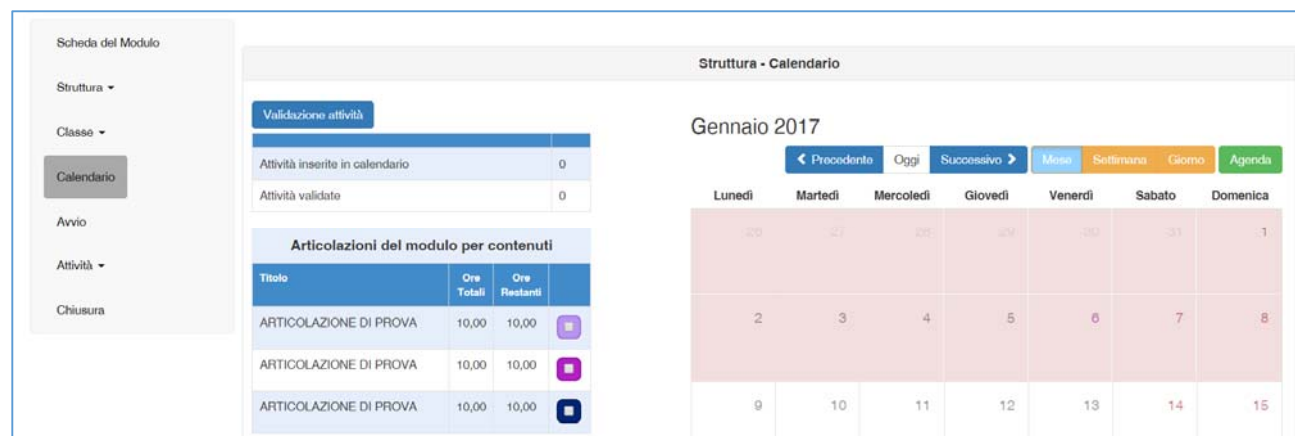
Scheda del Modulo

Struttura ▾

Classe ▾

Calendario

Avvio

Attività ▾

Chiusura

Struttura - Calendario

Validazione attività

| | |
|---|---|
| Attività inserite in calendario | 0 |
| Attività validate | 0 |

Articolazioni del modulo per contenuti

| Titolo | Ore Totali | Ore Restanti | |
|---|---|---|---|
| ARTICOLAZIONE DI PROVA | 10,00 | 10,00 | |
| ARTICOLAZIONE DI PROVA | 10,00 | 10,00 | |
| ARTICOLAZIONE DI PROVA | 10,00 | 10,00 | |

Gennaio 2017

‹ Precedente Oggi Successivo › Mese Settimana Giorno Agenda

| Lunedì | Martedì | Mercoledì | Giovedì | Venerdì | Sabato | Domenica |
|---|---|---|---|---|---|---|
| 26 | 27 | 28 | 29 | 30 | 31 | 1 |
| 2 | 3 | 4 | 5 | 6 | 7 | 8 |
| 9 | 10 | 11 | 12 | 13 | 14 | 15 |